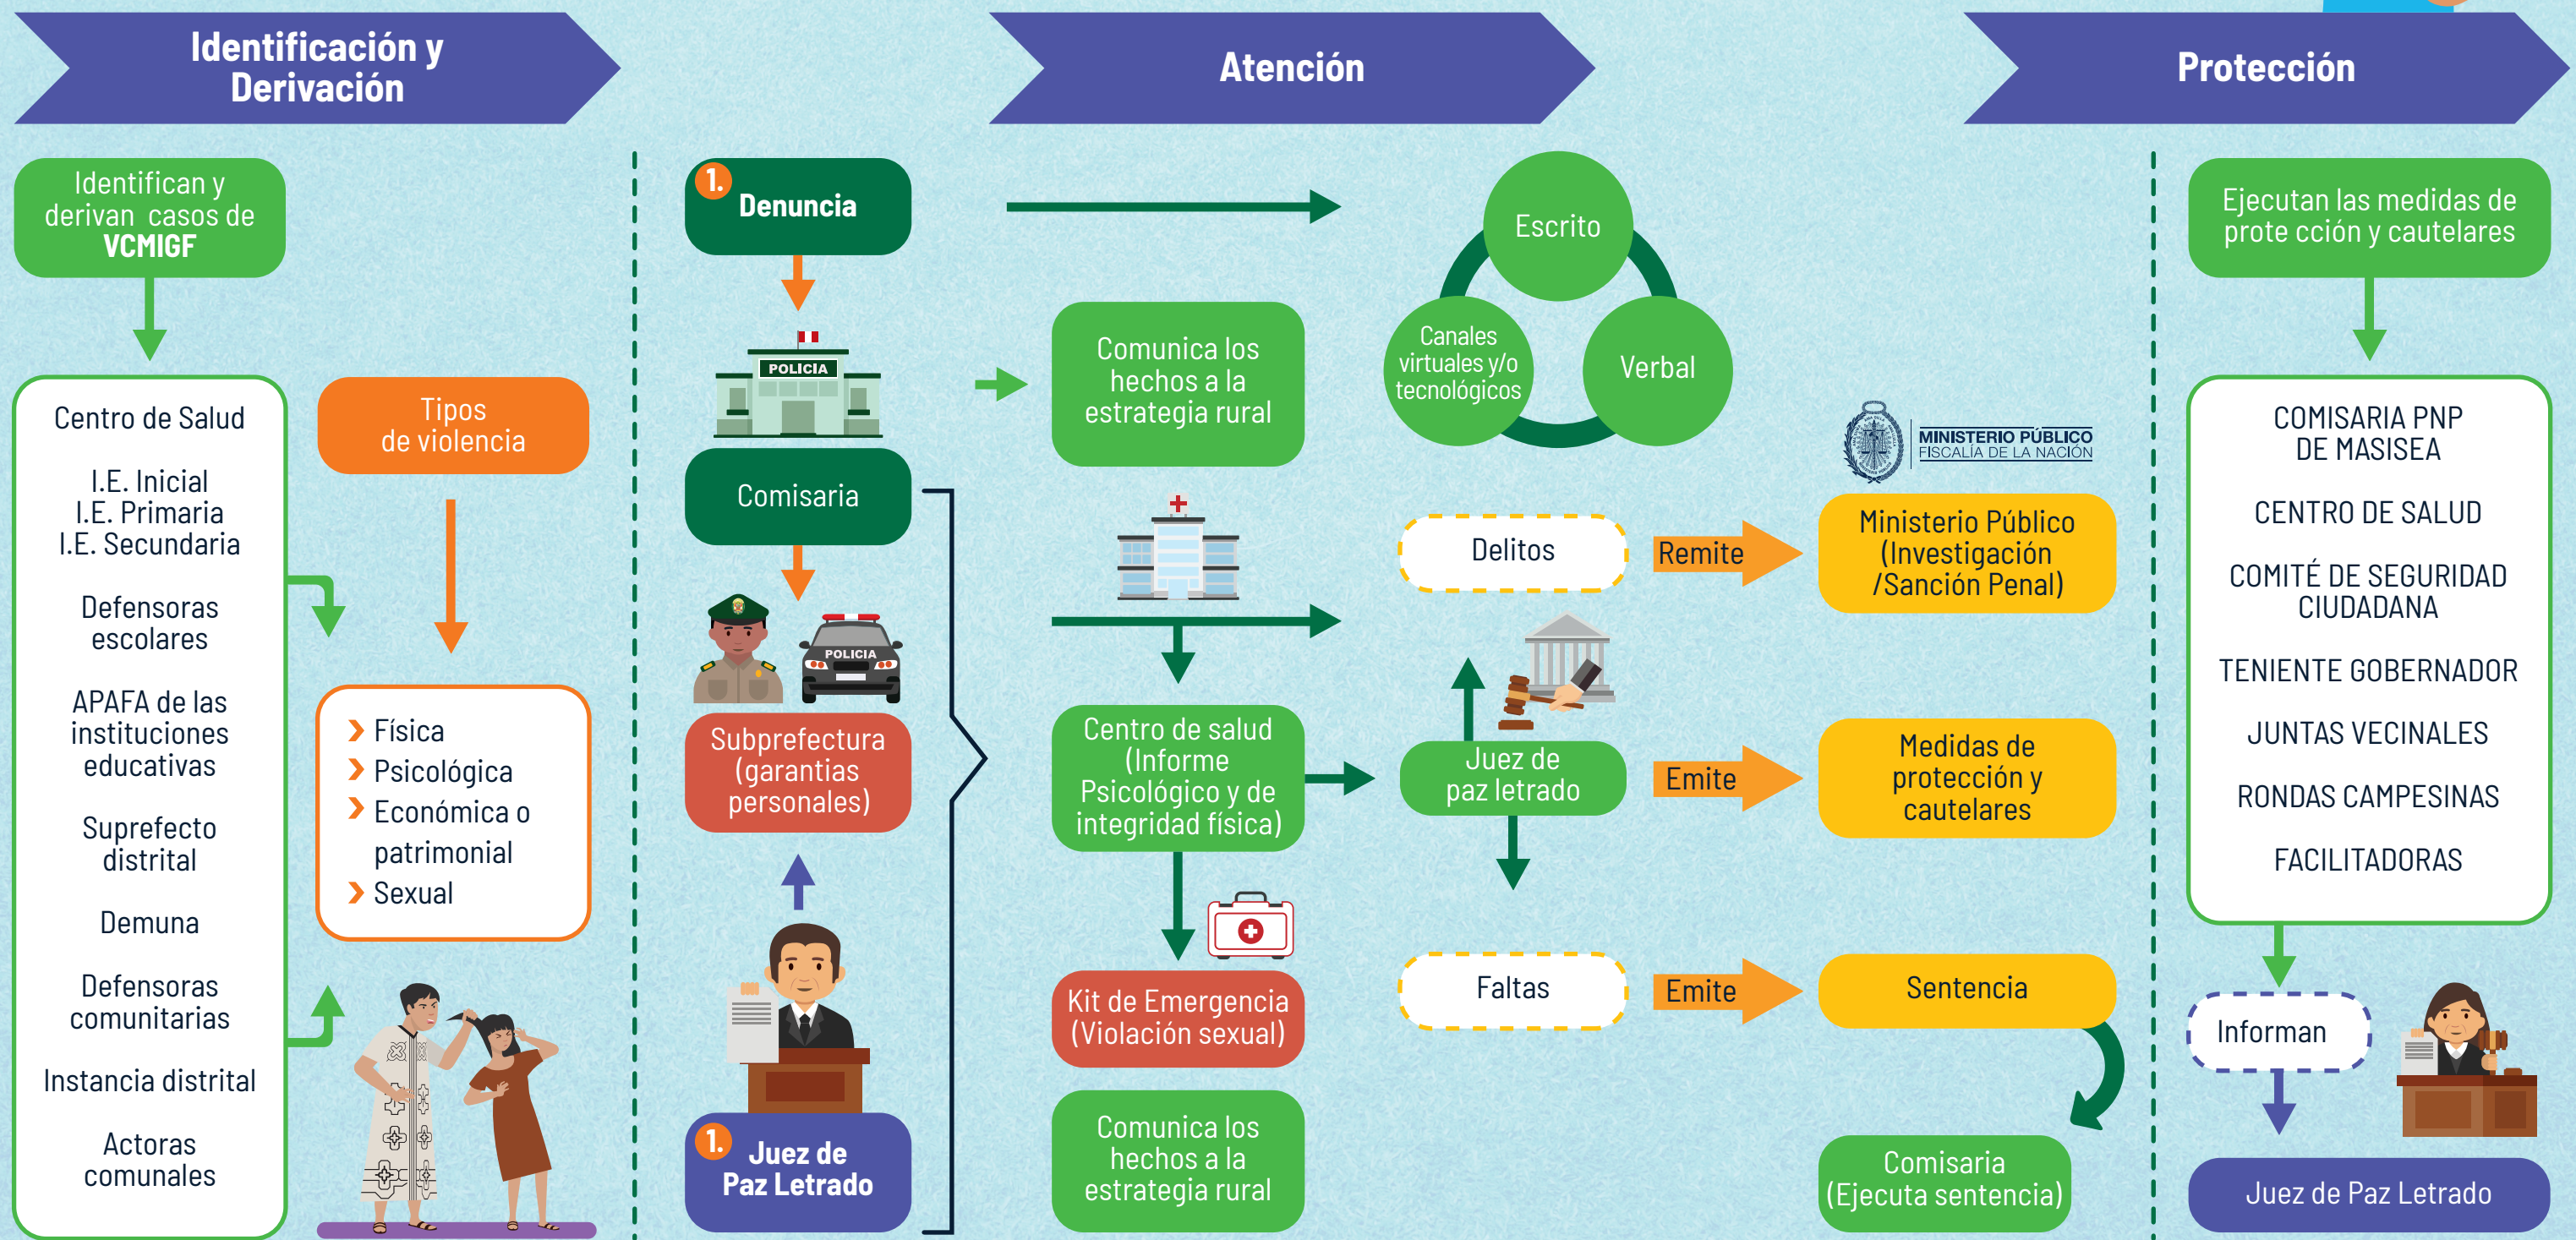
Identificación y Derivación

Atención

Protección

Identifican y derivan casos de VCMIGF

Centro de Salud

I.E. Inicial
I.E. Primaria
I.E. Secundaria

Defensoras escolares

APAFA de las instituciones educativas

Suprefecto distrital

Demuna

Defensoras comunitarias

Instancia distrital

Actoras comunales

Tipos de violencia

Física
Psicológica
Económica o patrimonial
Sexual

1. Denuncia

POLICIA

Comisaria

POLICIA

Subprefectura (garantias personales)

1. Juez de Paz Letrado

Comunica los hechos a la estrategia rural

Escrito

Canales virtuales y/o tecnológicos

Verbal

Centro de salud (Informe Psicológico y de integridad física)

Kit de Emergencia (Violación sexual)

Comunica los hechos a la estrategia rural

Delitos

Remite

MINISTERIO PÚBLICO FISCALÍA DE LA NACIÓN

Ministerio Público (Investigación /Sanción Penal)

Juez de paz letrado

Emite

Medidas de protección y cautelares

Faltas

Emite

Sentencia

Comisaria (Ejecuta sentencia)

Ejecutan las medidas de prote cción y cautelares

COMISARIA PNP DE MASISEA

CENTRO DE SALUD

COMITÉ DE SEGURIDAD CIUDADANA

TENIENTE GOBERNADOR

JUNTAS VECINALES

RONDAS CAMPESINAS

FACILITADORAS

Informan

Juez de Paz Letrado